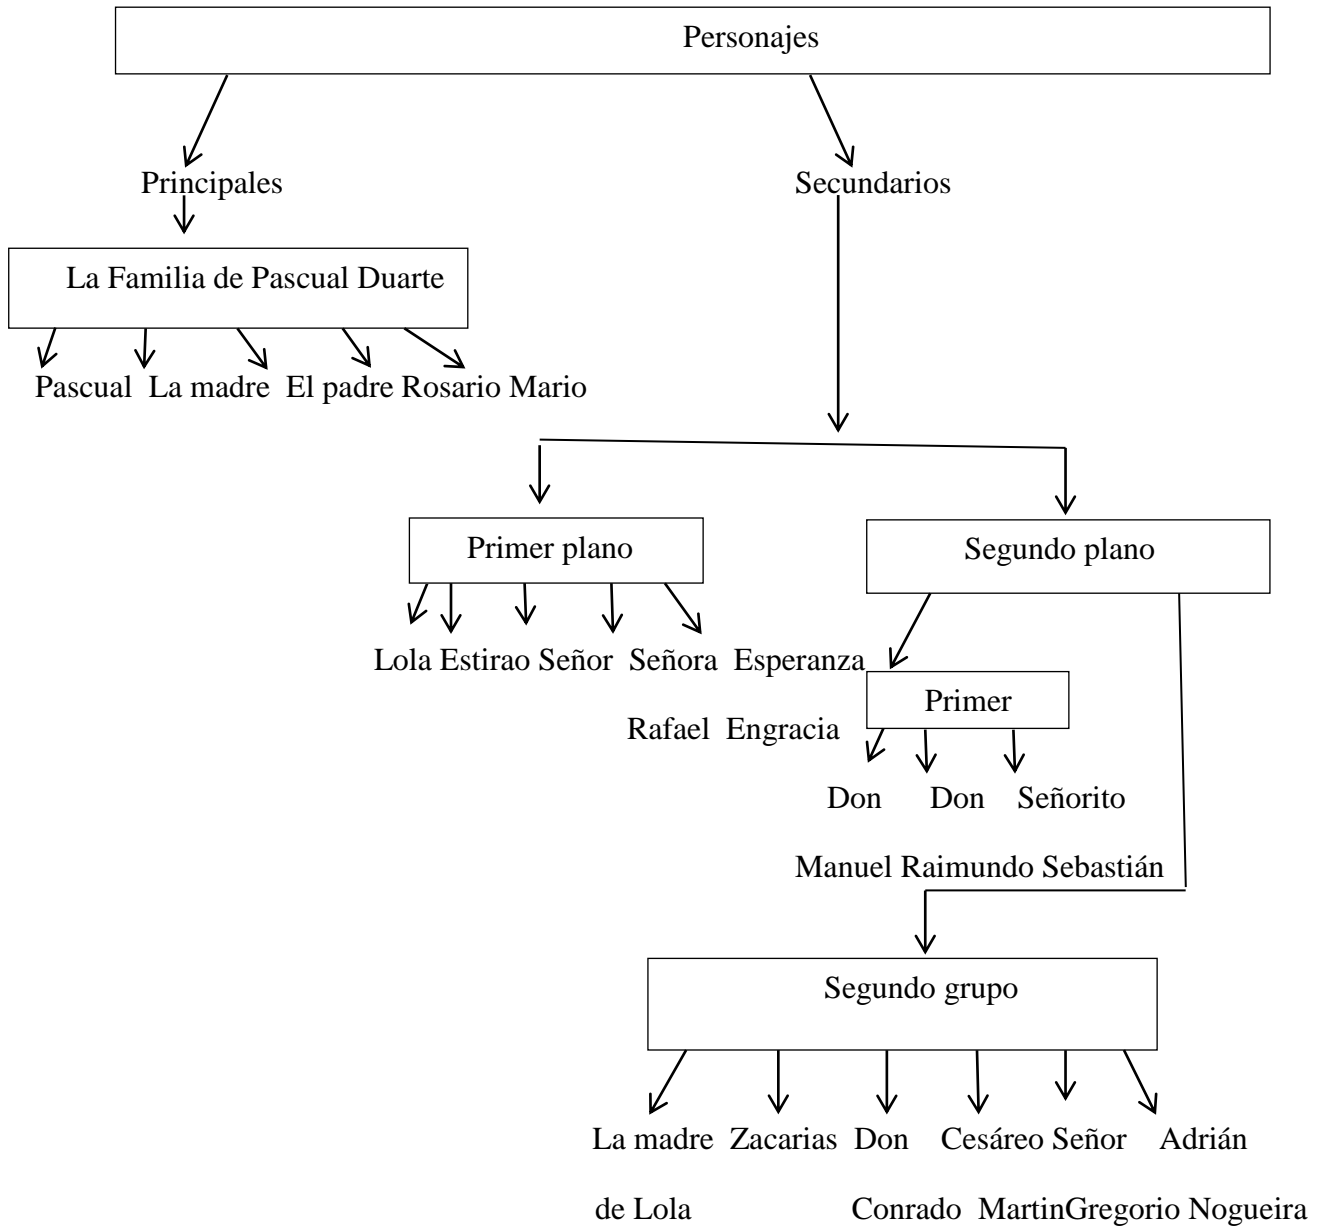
Personajes

Principales

La Familia de Pascual Duarte

Pascual La madre El padre Rosario Mario

Secundarios

Primer plano

Lola Estirao Señor Señora Esperanza

Rafael Engracia

Segundo plano

Primer

Don Don Señorito

Manuel Raimundo Sebastián

Segundo grupo

La madre Zacarias Don Cesáreo Señor Adrián

de Lola Conrado MartinGregorio Nogueira